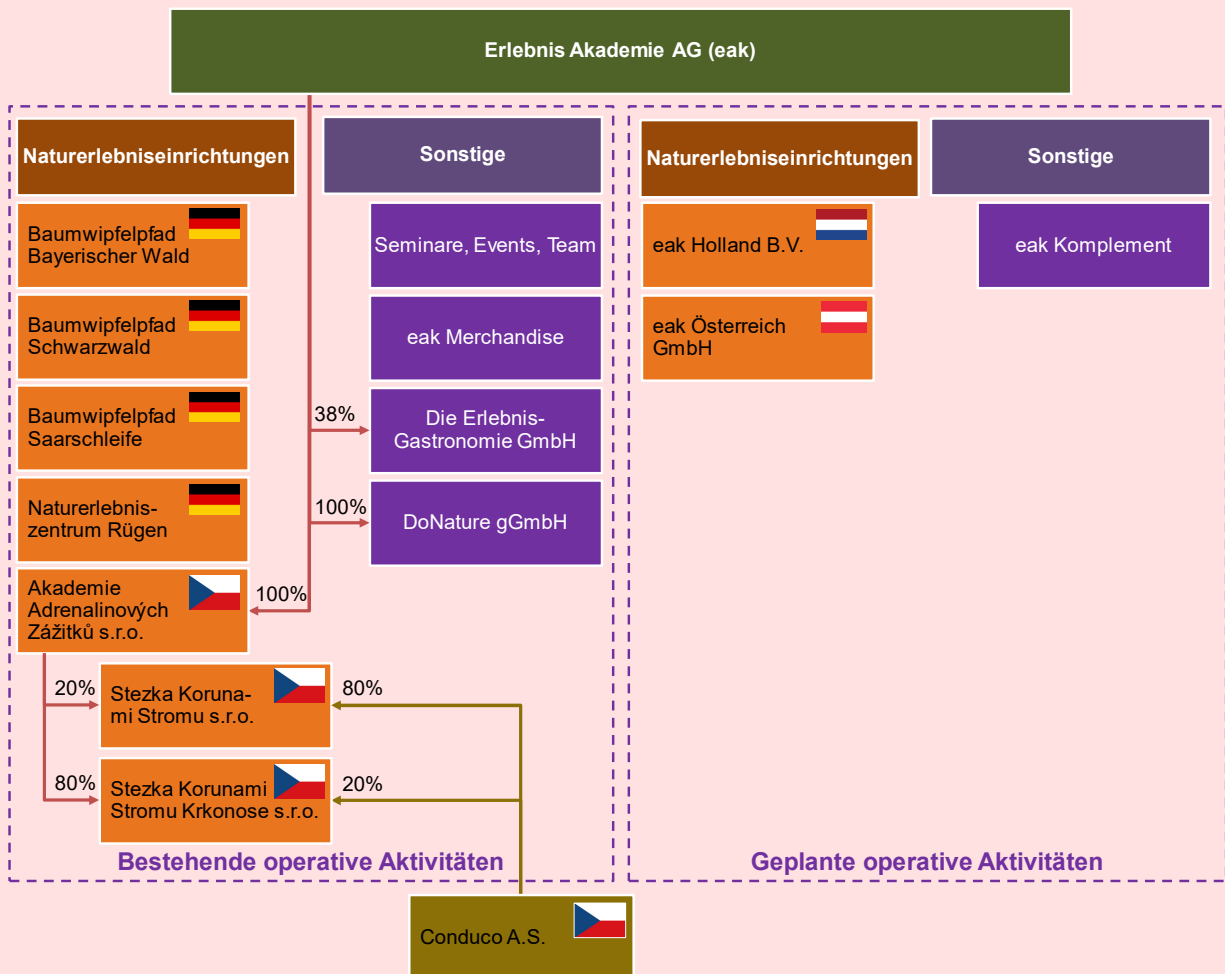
Erlebnis Akademie AG (eak)

Naturerlebniseinrichtungen

Sonstige

Baumwipfelpfad Bayerischer Wald

Seminare, Events, Team

Baumwipfelpfad Schwarzwald

eak Merchandise

Baumwipfelpfad Saarschleife

38%

Die Erlebnis-Gastronomie GmbH

Naturerlebniszentrum Rügen

100%

DoNature gGmbH

Akademie Adrenalinových Zážitků s.r.o.

100%

20%

Stezka Korunami Stromu s.r.o.

80%

80%

Stezka Korunami Stromu Krkonose s.r.o.

20%

Bestehende operative Aktivitäten

Naturerlebniseinrichtungen

Sonstige

eak Holland B.V.

eak Komplement

eak Österreich GmbH

Geplante operative Aktivitäten

Conduco A.S.